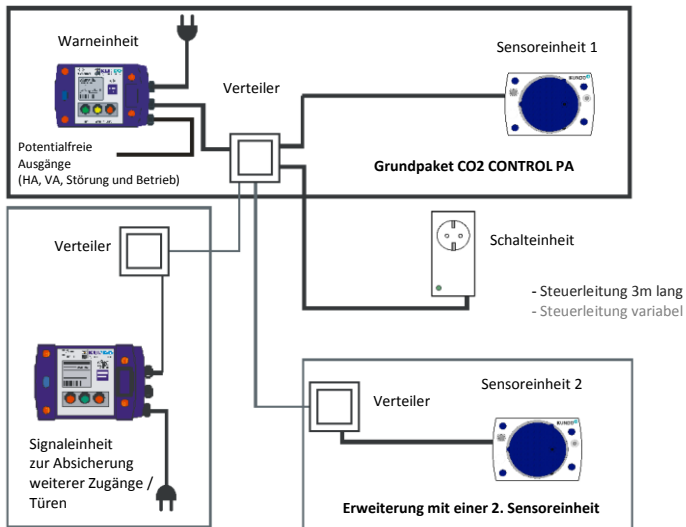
Warneinheit

Verteiler

Sensoreinheit 1

BUNDO

Potentialfreie Ausgänge (HA, VA, Störung und Betrieb)

Grundpaket CO2 CONTROL PA

Verteiler

Schalteinheit

- Steuerleitung 3m lang
- Steuerleitung variabel

Sensoreinheit 2

Verteiler

BUNDO

Signaleinheit zur Absicherung weiterer Zugänge / Türen

Erweiterung mit einer 2. Sensoreinheit